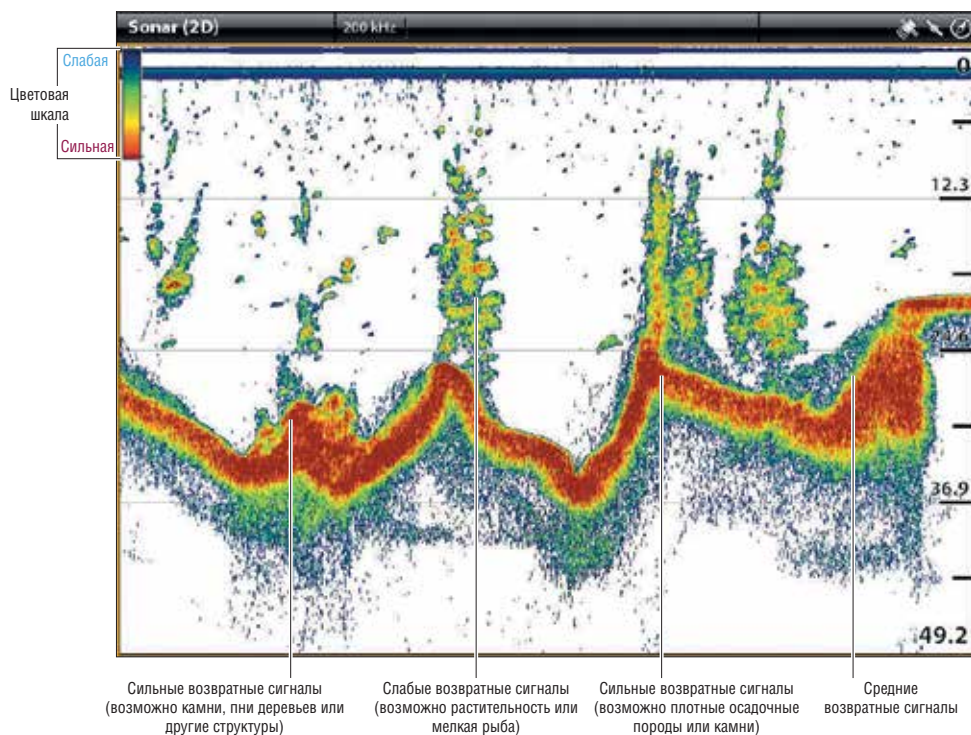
Sonar (2D)
200 kHz

Слабая
Цветовая шкала
Сильная

0
12.3
24.6
36.9
49.2

Сильные возвратные сигналы (возможно камни, пни деревьев или другие структуры)

Слабые возвратные сигналы (возможно растительность или мелкая рыба)

Сильные возвратные сигналы (возможно плотные осадочные породы или камни)

Средние возвратные сигналы